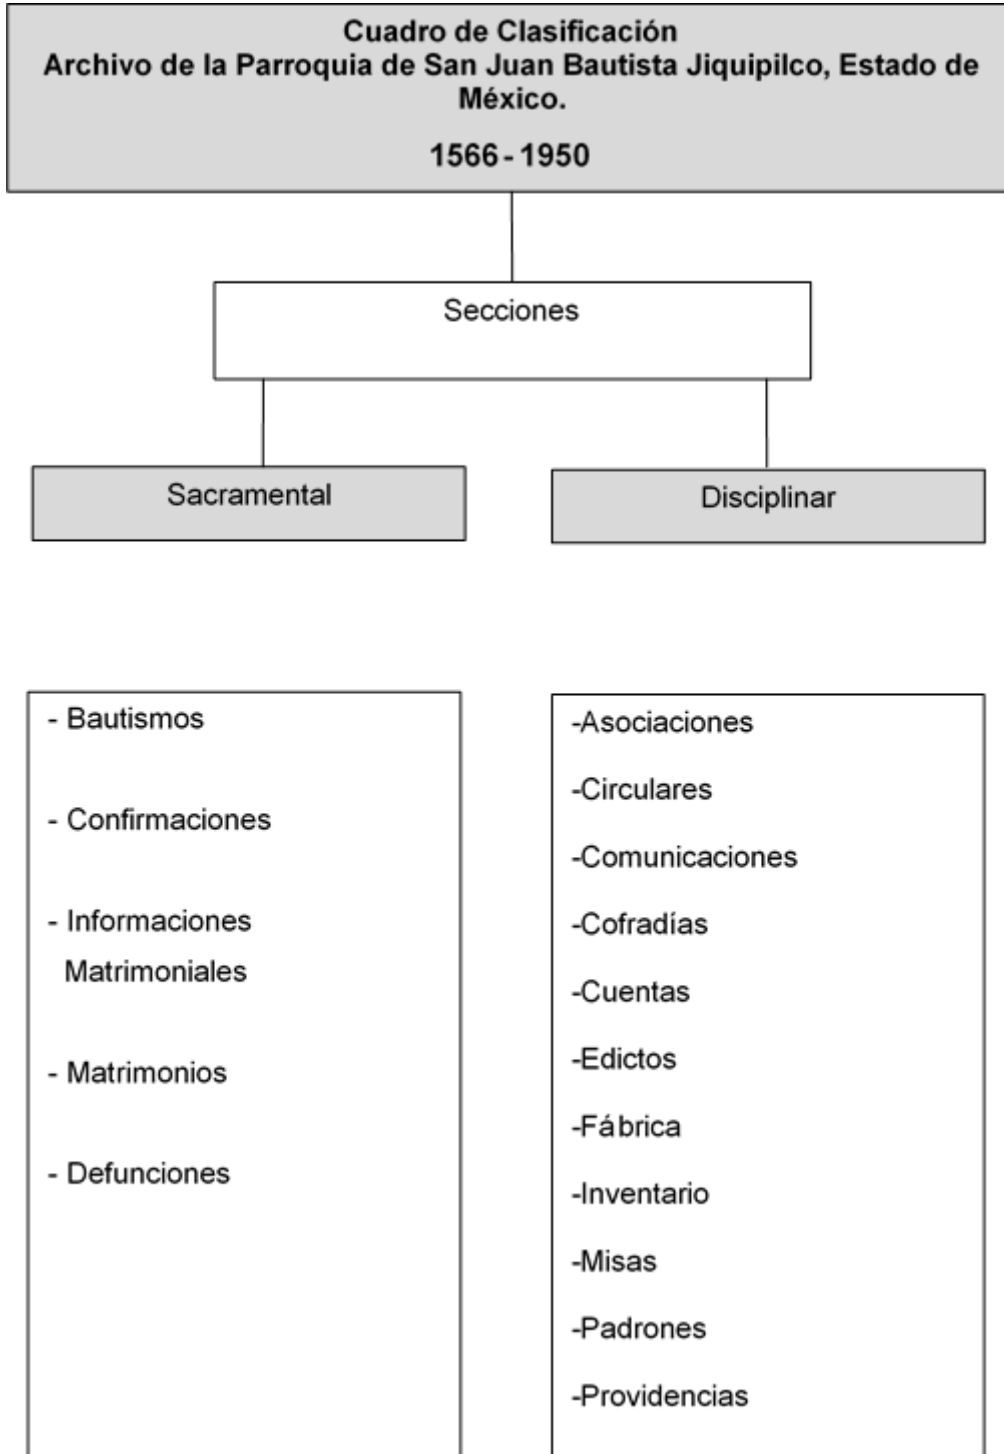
Cuadro de Clasificación
Archivo de la Parroquia de San Juan Bautista Jiquipilco, Estado de México.

1566 - 1950

Secciones

Sacramental

Disciplinar

- Bautismos

- Confirmaciones

- Informaciones Matrimoniales

- Matrimonios

- Defunciones

-Asociaciones

-Circulares

-Comunicaciones

-Cofradías

-Cuentas

-Edictos

-Fábrica

-Inventario

-Misas

-Padrones

-Providencias